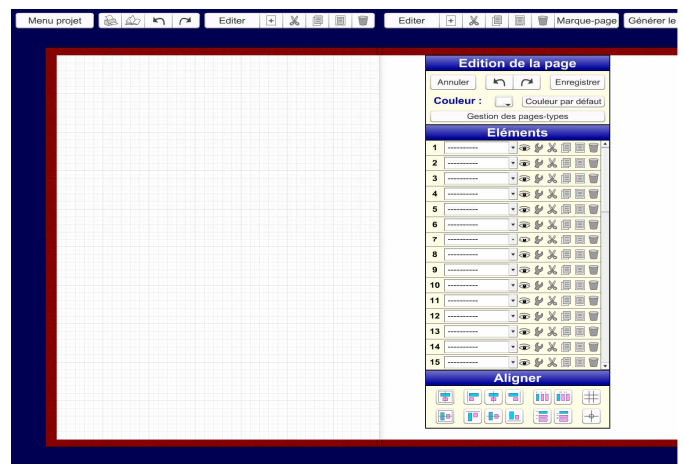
Menu projet | Editer | Editer | Marque-page | Générer le

Edition de la page

Annuler | Enregistrer

Couleur : | Couleur par défaut

Gestion des pages-types

Eléments

1 ------------
2 ------------
3 ------------
4 ------------
5 ------------
6 ------------
7 ------------
8 ------------
9 ------------
10 ------------
11 ------------
12 ------------
13 ------------
14 ------------
15 ------------

Aligner